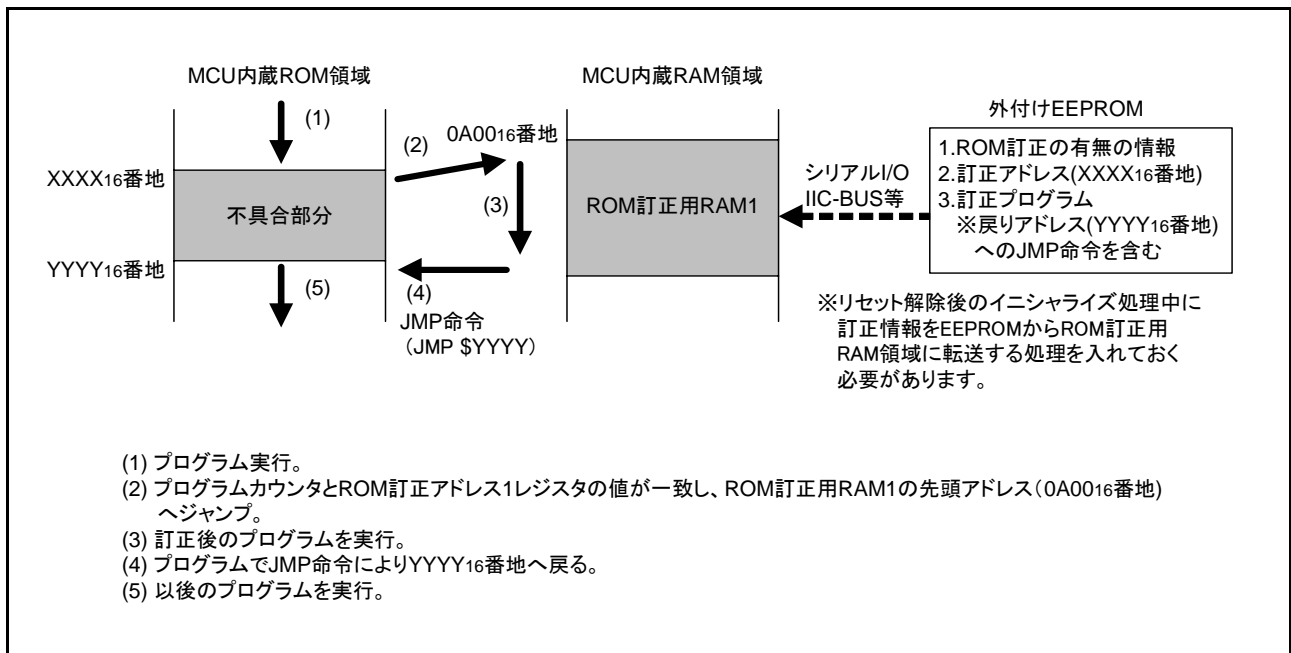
MCU内蔵ROM領域

MCU内蔵RAM領域

外付けEEPROM

(1)

(2)

$0A00_{16}$番地

$XXXX_{16}$番地

不具合部分

(3)

ROM訂正用RAM1

シリアルI/O
IIC-BUS等

1.ROM訂正の有無の情報
2.訂正アドレス($XXXX_{16}$番地)
3.訂正プログラム
※戻りアドレス($YYYY_{16}$番地)へのJMP命令を含む

$YYYY_{16}$番地

(5)

(4)
JMP命令
（JMP \$YYYY）

※リセット解除後のイニシャライズ処理中に訂正情報をEEPROMからROM訂正用RAM領域に転送する処理を入れておく必要があります。

(1) プログラム実行。
(2) プログラムカウンタとROM訂正アドレス1レジスタの値が一致し、ROM訂正用RAM1の先頭アドレス($0A00_{16}$番地)へジャンプ。
(3) 訂正後のプログラムを実行。
(4) プログラムでJMP命令により$YYYY_{16}$番地へ戻る。
(5) 以後のプログラムを実行。